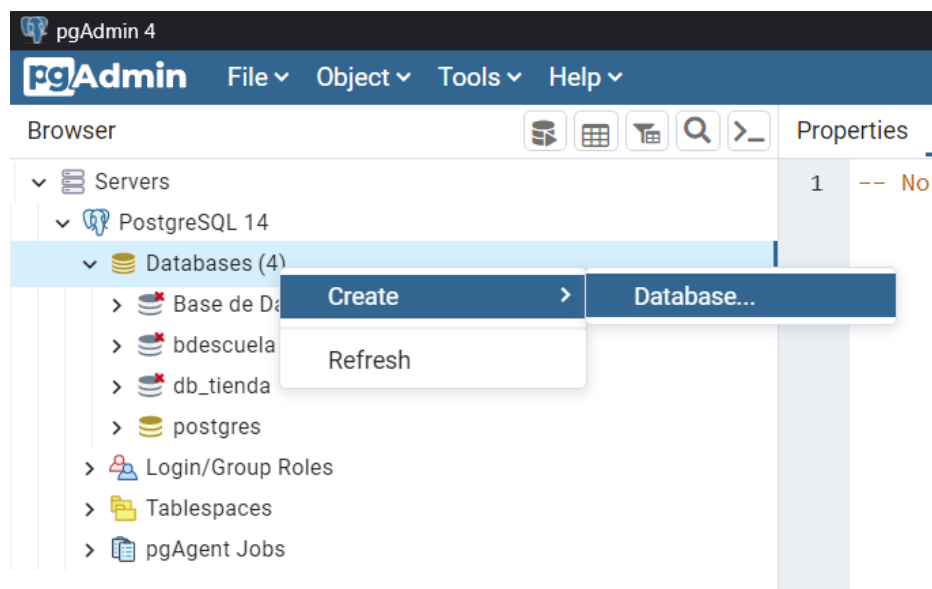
pgAdmin 4

pgAdmin File Object Tools Help

Browser

Properties

Servers
PostgreSQL 14
Databases (4)
Base de Da
bdescuela
db_tienda
postgres
Login/Group Roles
Tablespaces
pgAgent Jobs

Create
Refresh

Database...

1 -- No